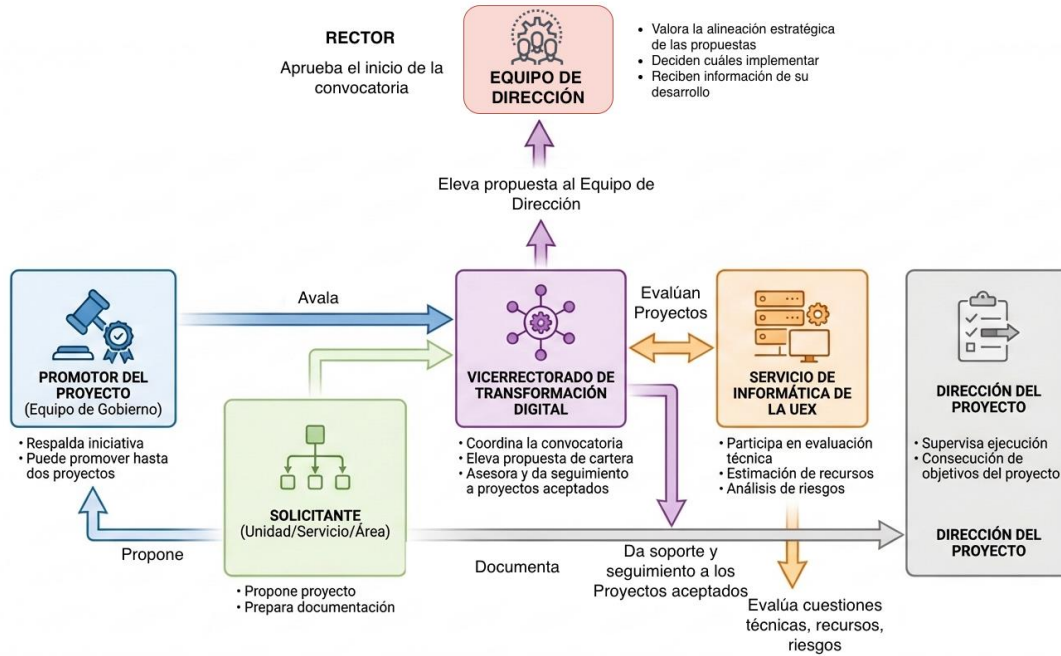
RECTOR

Aprueba el inicio de la convocatoria

EQUIPO DE DIRECCIÓN

• Valora la alineación estratégica de las propuestas
• Deciden cuáles implementar
• Reciben información de su desarrollo

Eleva propuesta al Equipo de Dirección

Avala

Evalúan Proyectos

PROMOTOR DEL PROYECTO
(Equipo de Gobierno)

• Respalda iniciativa
• Puede promover hasta dos proyectos

VICERRECTORADO DE TRANSFORMACIÓN DIGITAL

• Coordina la convocatoria
• Eleva propuesta de cartera
• Asesora y da seguimiento a proyectos aceptados

SERVICIO DE INFORMÁTICA DE LA UEX

• Participa en evaluación técnica
• Estimación de recursos
• Análisis de riesgos

DIRECCIÓN DEL PROYECTO

• Supervisa ejecución
• Consecución de objetivos del proyecto

SOLICITANTE
(Unidad/Servicio/Área)

• Propone proyecto
• Prepara documentación

Propone

Documenta

Da soporte y seguimiento a los Proyectos aceptados

DIRECCIÓN DEL PROYECTO

Evalúa cuestiones técnicas, recursos, riesgos